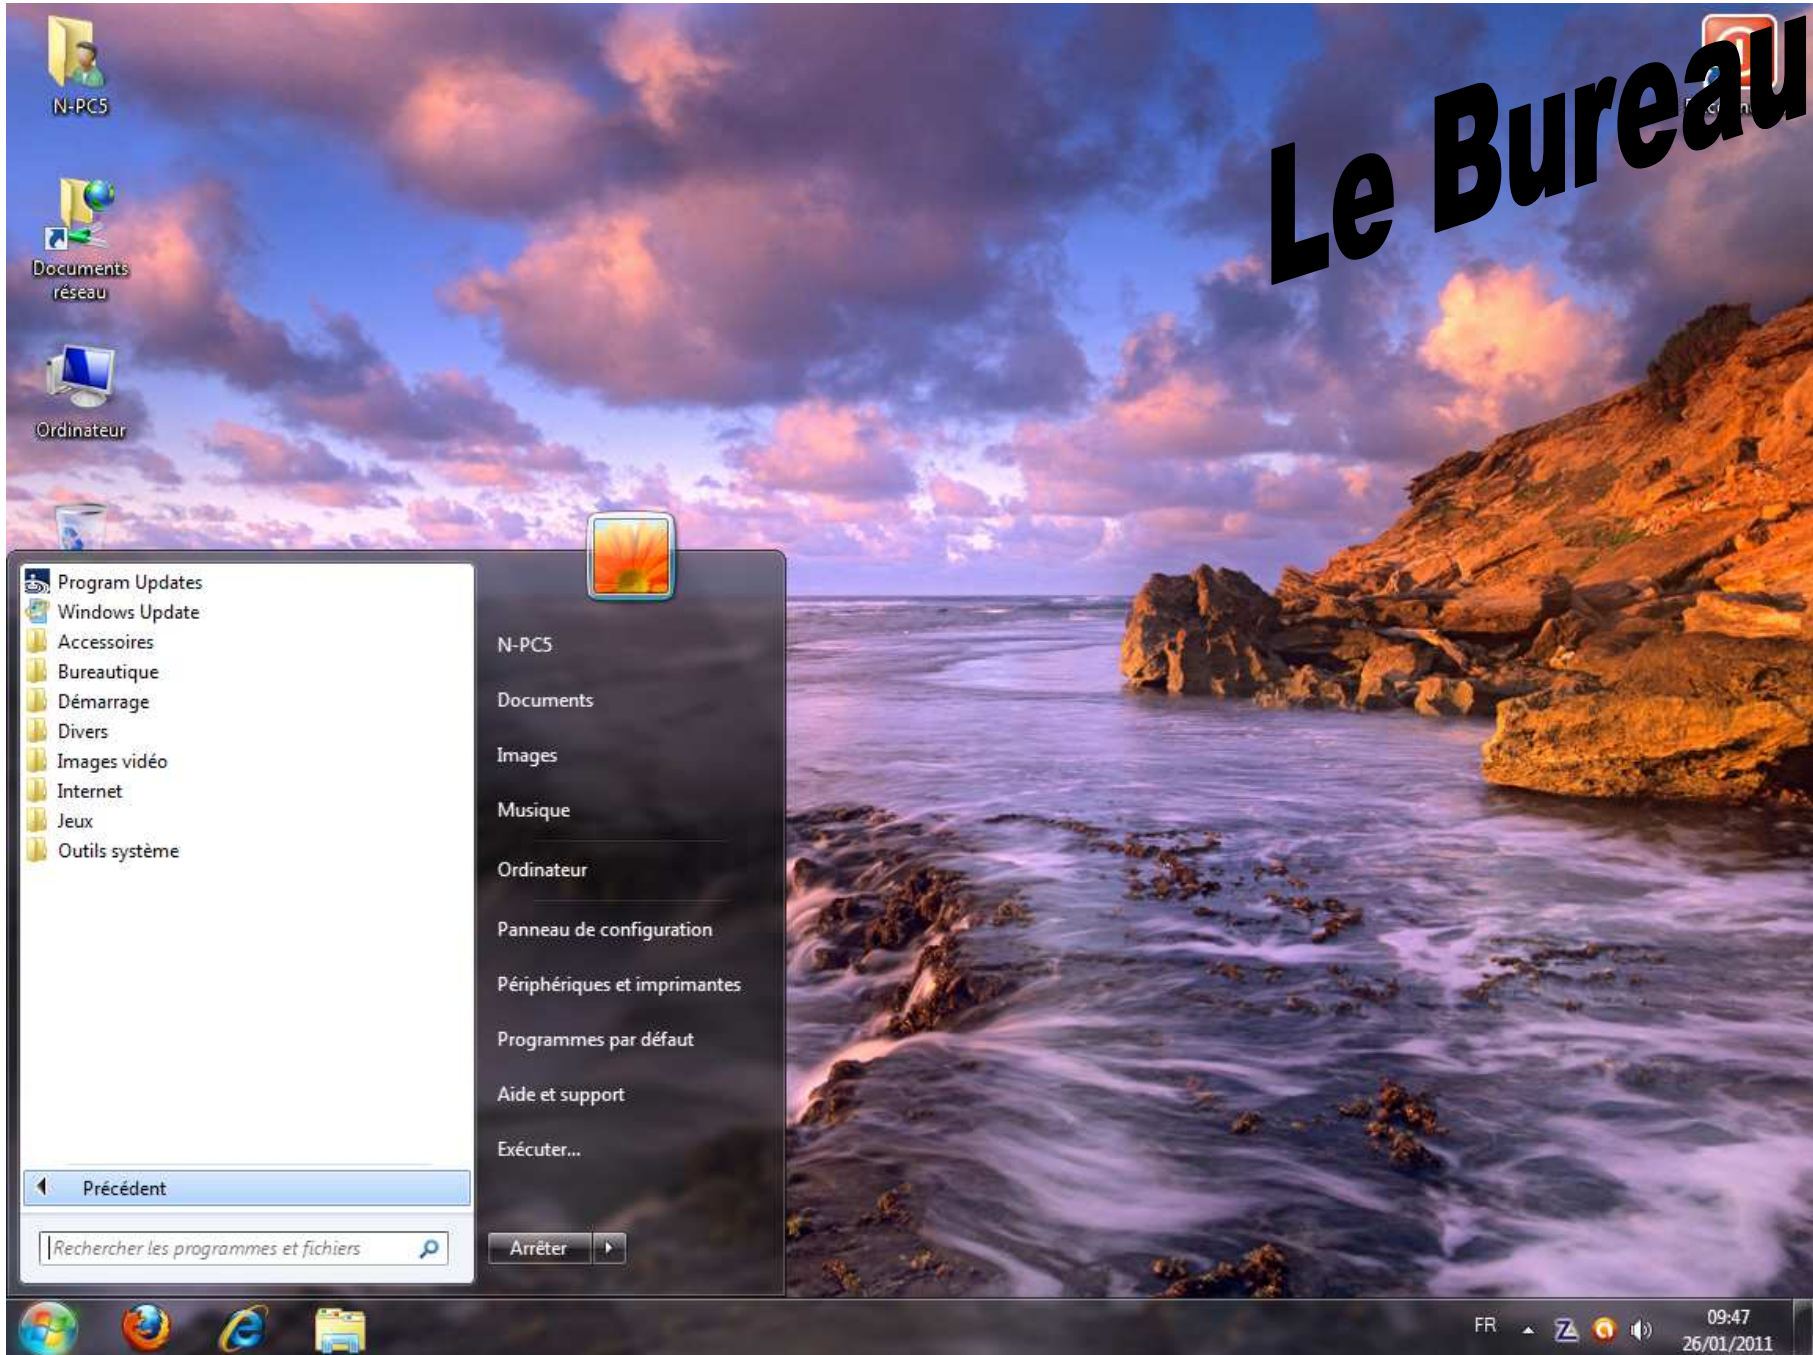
N-PC5

Documents réseau

Ordinateur

Le Bureau

Program Updates
Windows Update
Accessoires
Bureautique
Démarrage
Divers
Images vidéo
Internet
Jeux
Outils système

Précédent

Rechercher les programmes et fichiers

N-PC5
Documents
Images
Musique
Ordinateur
Panneau de configuration
Périphériques et imprimantes
Programmes par défaut
Aide et support
Exécuter...

Arrêter

FR
09:47
26/01/2011